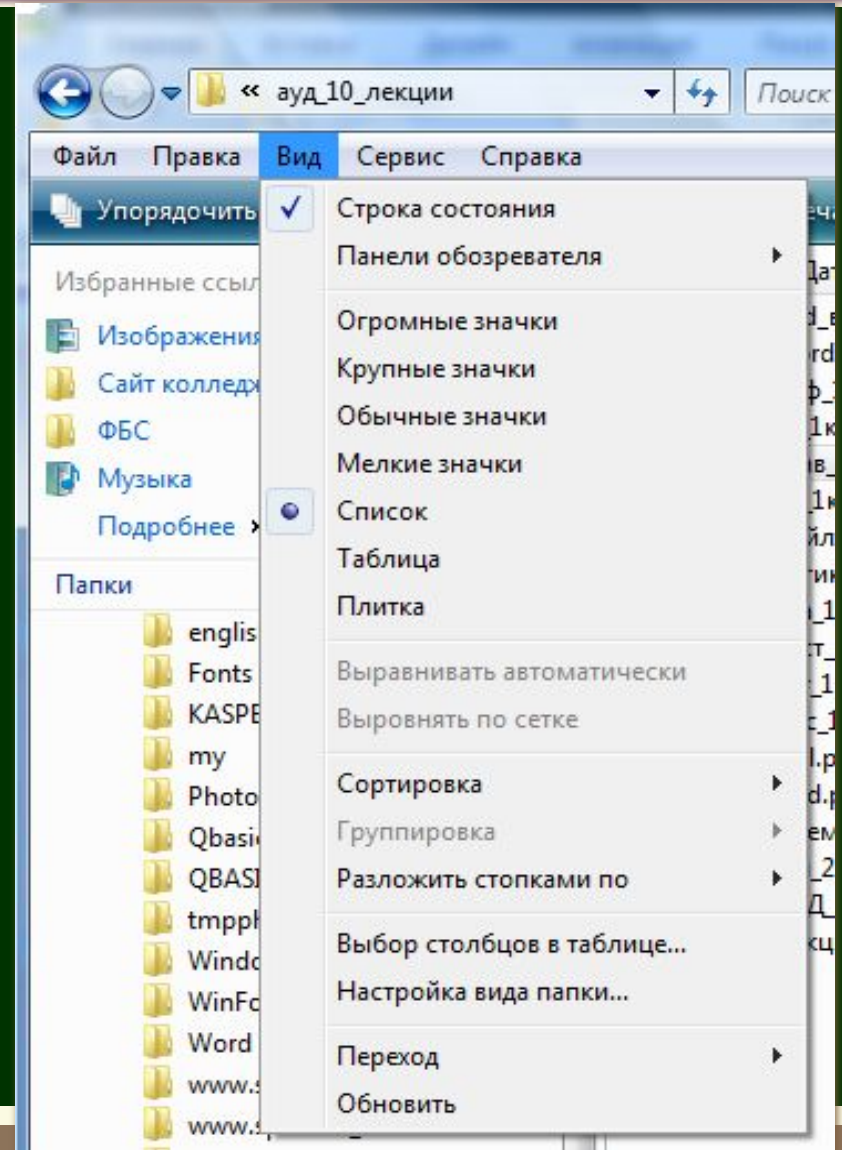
« ауд_10_лекции

Поиск

Файл Правка Вид Сервис Справка

Упорядочить

Избранные ссыл

Изображения

Сайт колледж

ФБС

Музыка

Подробнее »

Папки

englis

Fonts

KASPE

my

Photo

Qbasic

QBASI

tmpph

Windo

WinFo

Word

www.s

www.s

✓ Строка состояния

Панели обозревателя

Огромные значки

Крупные значки

Обычные значки

Мелкие значки

Список

Таблица

Плитка

Выравнивать автоматически

Выровнять по сетке

Сортировка

Группировка

Разложить стопками по

Выбор столбцов в таблице...

Настройка вида папки...

Переход

Обновить